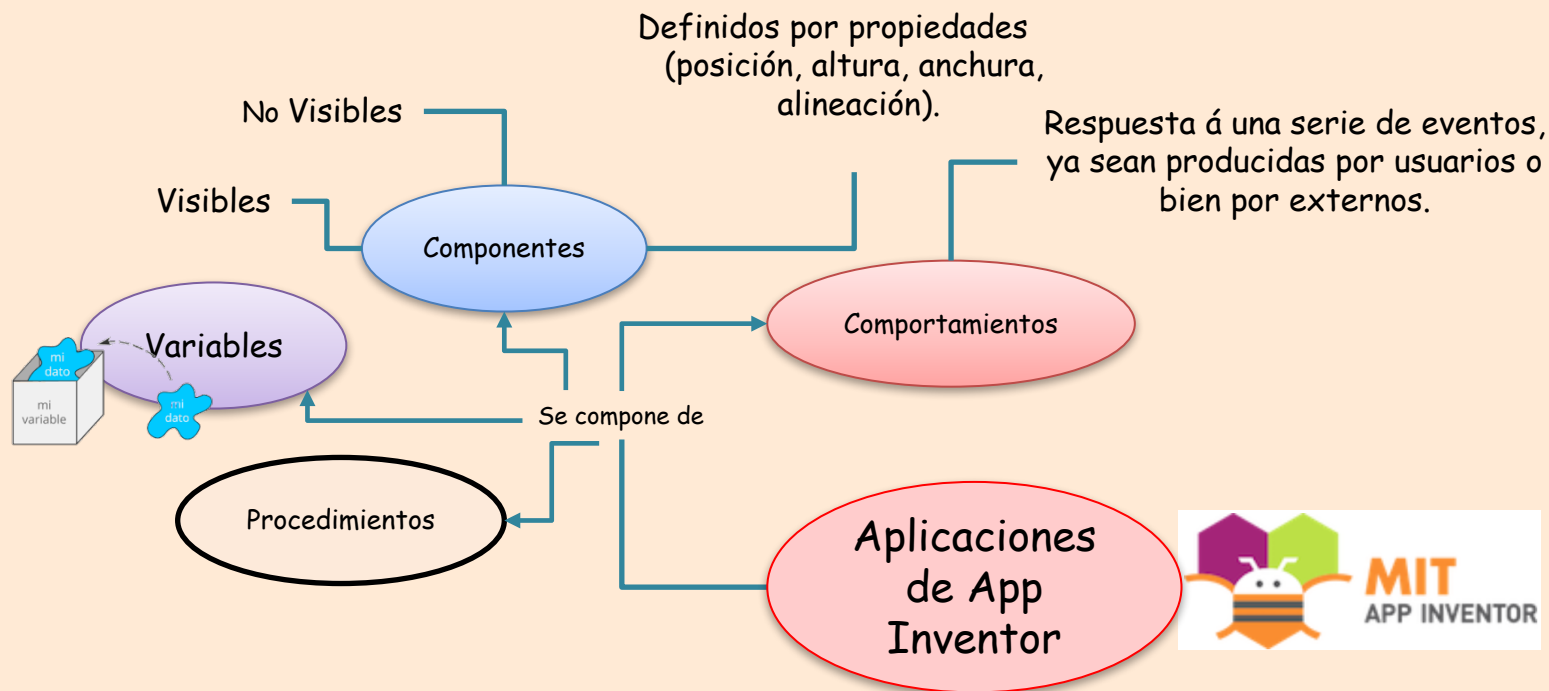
Definidos por propiedades (posición, altura, anchura, alineación).

No Visibles

Visibles

Componentes

Respuesta á una serie de eventos, ya sean producidas por usuarios o bien por externos.

Comportamientos

Variables

mi dato

mi variable

mi dato

Se compone de

Procedimientos

Aplicaciones de App Inventor

MIT
APP INVENTOR